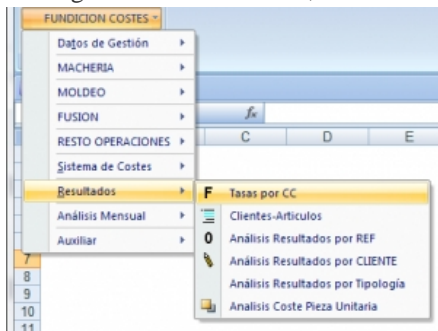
FUNDICION COSTES

Datos de Gestión
MACHERIA
MOLDEO
FUSION
RESTO OPERACIONES
Sistema de Costes
Resultados
Análisis Mensual
Auxiliar

$f_x$
C
D
E

F
Tasas por CC
Clientes-Articulos
0
Análisis Resultados por REF
Análisis Resultados por CLIENTE
Análisis Resultados por Tipología
Analisis Coste Pieza Unitaria

7
8
9
10
11